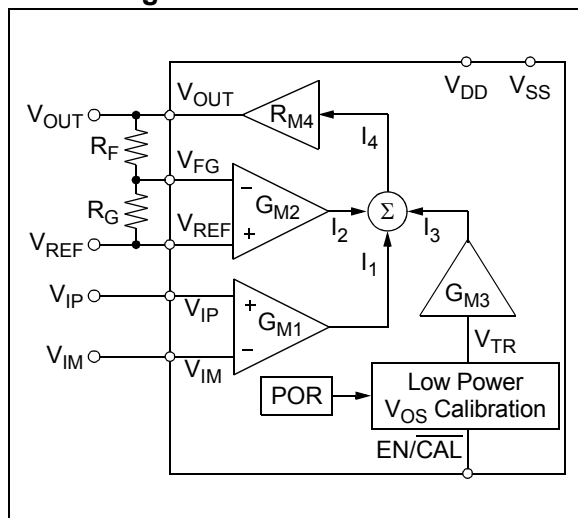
g

$V_{DD}$ $V_{SS}$

$V_{OUT}$ $V_{OUT}$ $R_{M4}$

$I_4$

$R_F$

$V_{FG}$

$-$

$G_{M2}$

$\Sigma$

$R_G$

$V_{REF}$ $V_{REF}$ $+$

$I_2$ $I_3$

$I_1$

$V_{IP}$ $V_{IP}$ $+$ $G_{M1}$ $G_{M3}$

$V_{IM}$ $V_{IM}$ $-$

$V_{TR}$

POR

Low Power $V_{OS}$ Calibration

$EN/\overline{CAL}$